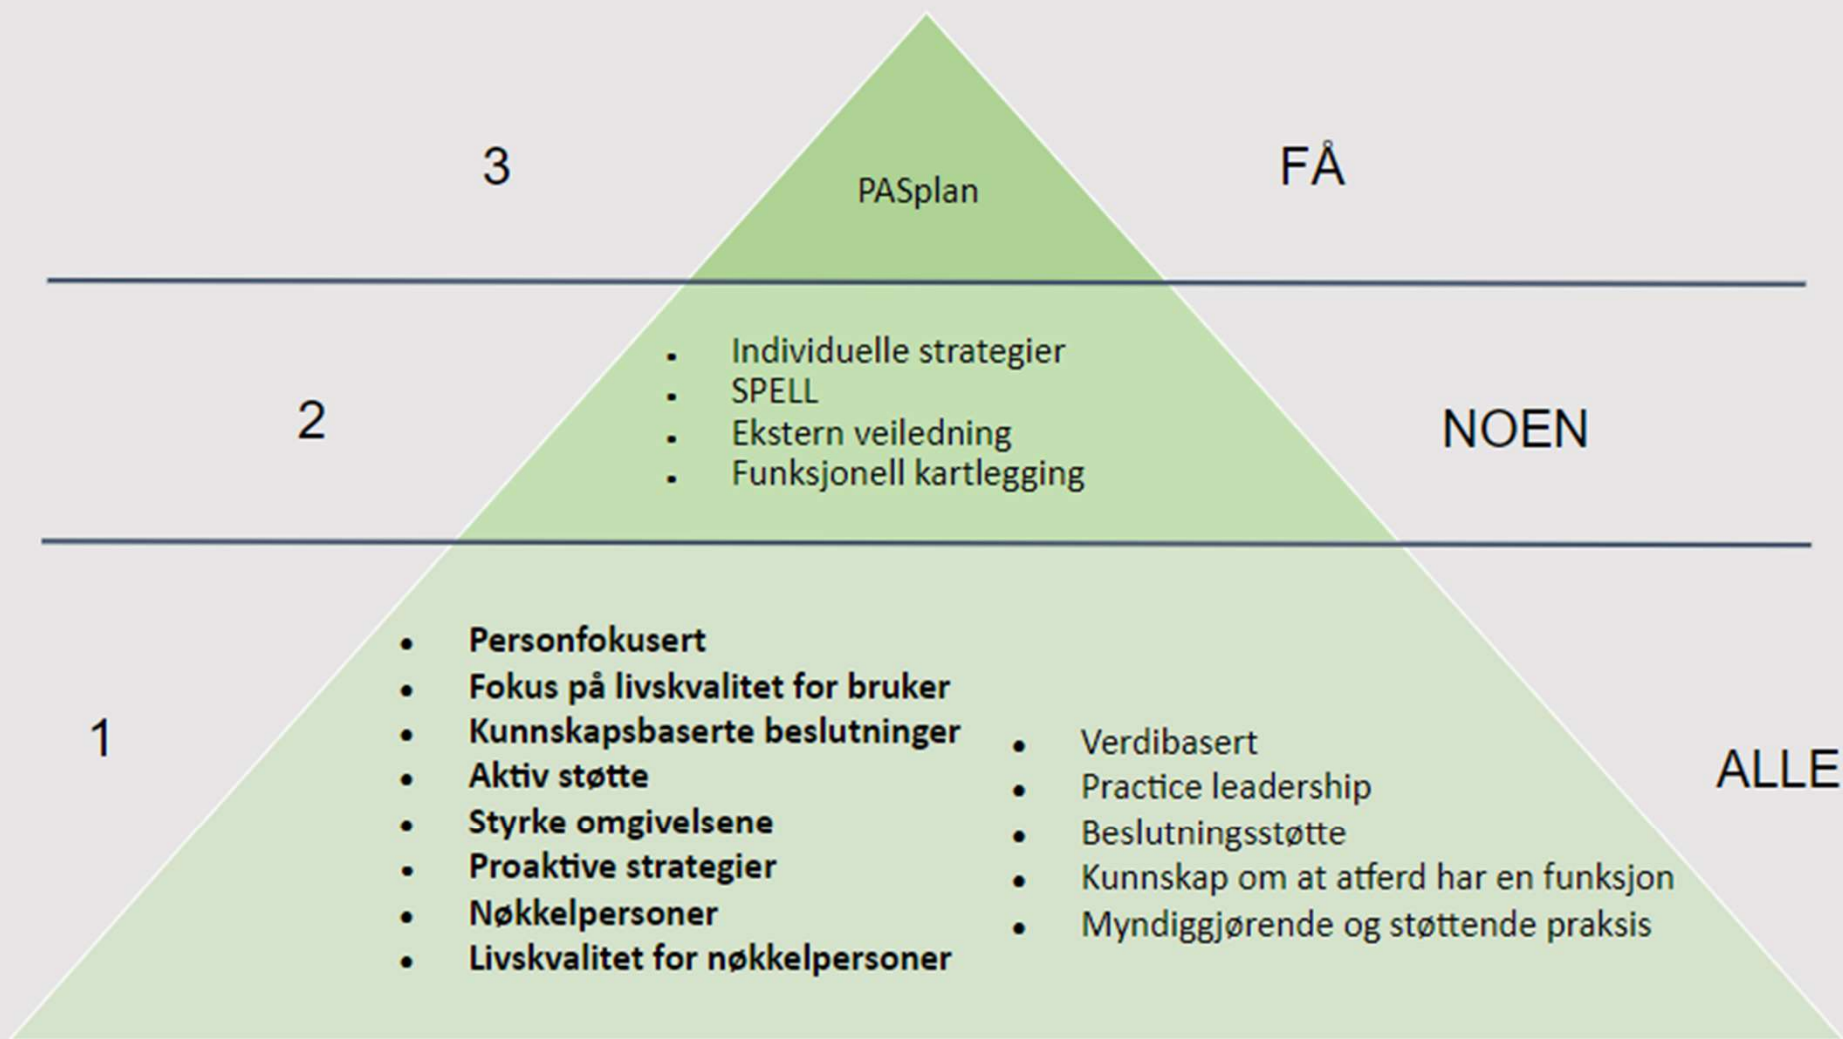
3

PASplan

FÅ

2

- Individuelle strategier
- SPELL
- Ekstern veiledning
- Funksjonell kartlegging

NOEN

1

- **Personfokusert**
- **Fokus på livskvalitet for bruker**
- **Kunnskapsbaserte beslutninger**
- **Aktiv støtte**
- **Styrke omgivelsene**
- **Proaktive strategier**
- **Nøkkelpersoner**
- **Livskvalitet for nøkkelpersoner**

- Verdibasert
- Practice leadership
- Beslutningsstøtte
- Kunnskap om at atferd har en funksjon
- Myndiggjørende og støttende praksis

ALLE